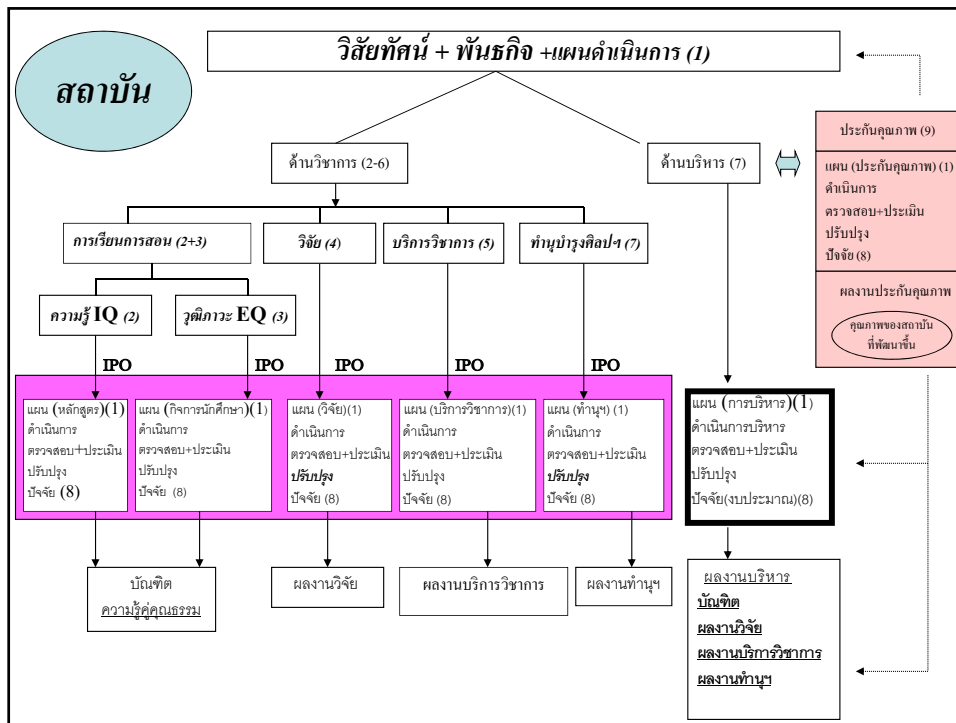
สถาบัน

วิสัยทัศน์ + พันธกิจ +แผนดำเนินการ (1)

ด้านวิชาการ (2-6)

ด้านบริหาร (7)

ประกันคุณภาพ (9)

แผน (ประกันคุณภาพ) (1)
ดำเนินการ
ตรวจสอบ+ประเมิน
ปรับปรุง
ปัจจัย (8)

ผลงานประกันคุณภาพ

คุณภาพของสถาบันที่พัฒนาขึ้น

การเรียนการสอน (2+3)

วิจัย (4)

บริการวิชาการ (5)

ทำนุบำรุงศิลปฯ (7)

ความรู้ IQ (2)

วุฒิภาวะ EQ (3)

IPO

IPO

IPO

IPO

IPO

แผน (หลักสูตร)(1)
ดำเนินการ
ตรวจสอบ+ประเมิน
ปรับปรุง
ปัจจัย (8)

แผน (กิจการนักศึกษา)(1)
ดำเนินการ
ตรวจสอบ+ประเมิน
ปรับปรุง
ปัจจัย (8)

แผน (วิจัย)(1)
ดำเนินการ
ตรวจสอบ+ประเมิน
ปรับปรุง
ปัจจัย (8)

แผน (บริการวิชาการ)(1)
ดำเนินการ
ตรวจสอบ+ประเมิน
ปรับปรุง
ปัจจัย (8)

แผน (ทำนุฯ) (1)
ดำเนินการ
ตรวจสอบ+ประเมิน
ปรับปรุง
ปัจจัย (8)

แผน (การบริหาร)(1)
ดำเนินการบริหาร
ตรวจสอบ+ประเมิน
ปรับปรุง
ปัจจัย(งบประมาณ)(8)

บัณฑิต
ความรู้คู่คุณธรรม

ผลงานวิจัย

ผลงานบริการวิชาการ

ผลงานทำนุฯ

ผลงานบริหาร
บัณฑิต
ผลงานวิจัย
ผลงานบริการวิชาการ
ผลงานทำนุฯ